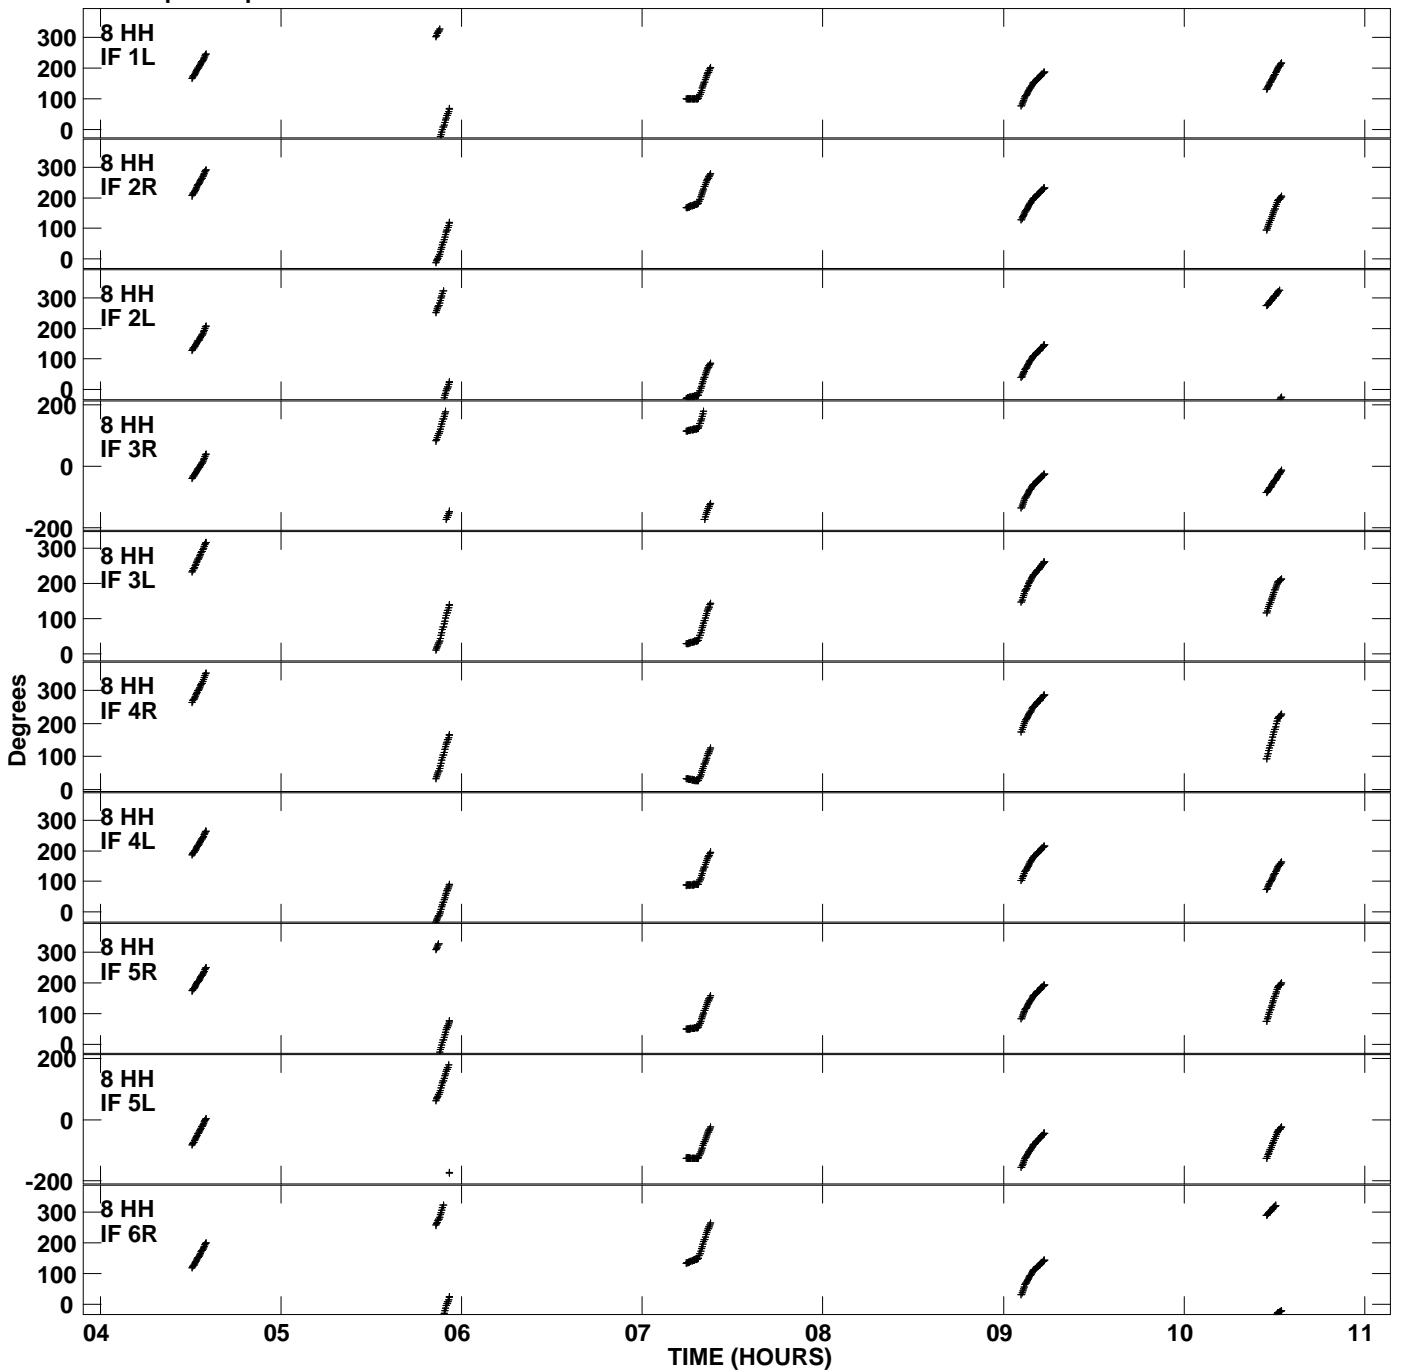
8 HH
IF 1L
300
200
100
0

8 HH
IF 2R
300
200
100
0

8 HH
IF 2L
300
200
100
0

8 HH
IF 3R
200
0
-200

8 HH
IF 3L
300
200
100
0

8 HH
IF 4R
300
200
100
0

8 HH
IF 4L
300
200
100
0

8 HH
IF 5R
300
200
100
0

8 HH
IF 5L
200
0
-200

8 HH
IF 6R
300
200
100
0

Degrees

04 05 06 07 08 09 10 11
TIME (HOURS)